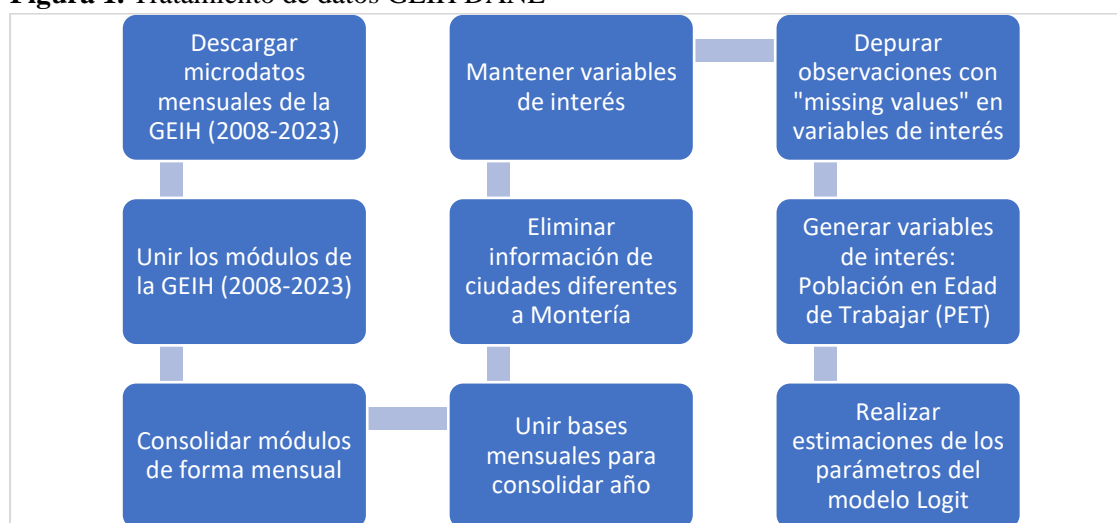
**Figura 1.** Tratamiento de datos GEIH DANE

Descargar microdatos mensuales de la GEIH (2008-2023)

Unir los módulos de la GEIH (2008-2023)

Consolidar módulos de forma mensual

Unir bases mensuales para consolidar año

Eliminar información de ciudades diferentes a Montería

Mantener variables de interés

Depurar observaciones con "missing values" en variables de interés

Generar variables de interés: Población en Edad de Trabajar (PET)

Realizar estimaciones de los parámetros del modelo Logit